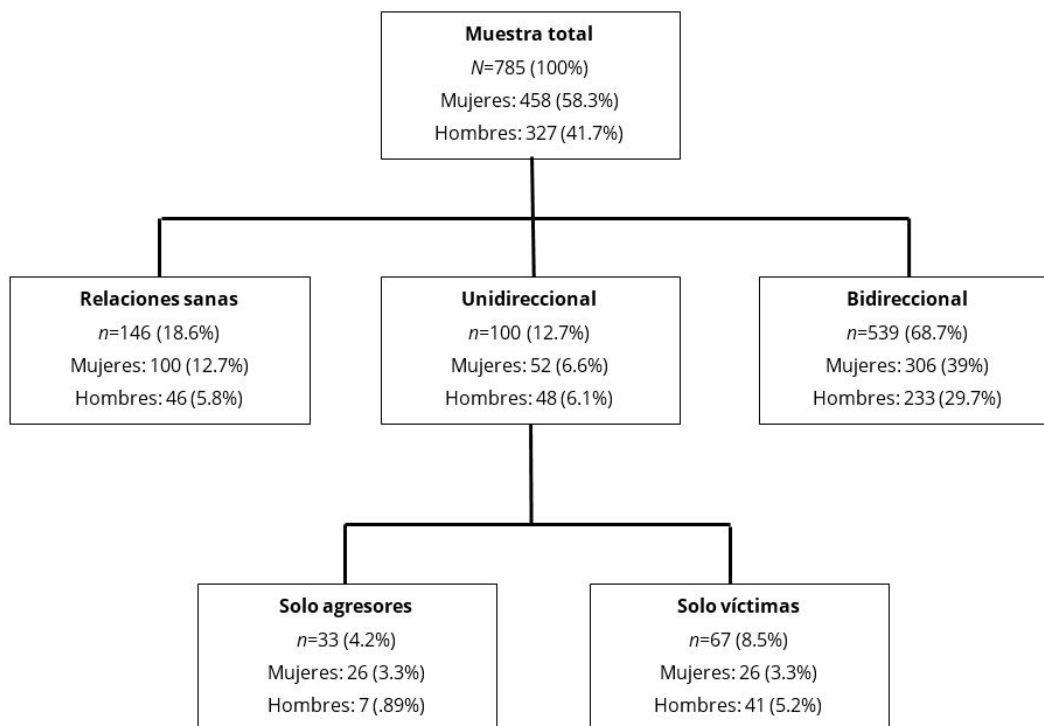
Muestra total
N=785 (100%)
Mujeres: 458 (58.3%)
Hombres: 327 (41.7%)

Relaciones sanas
n=146 (18.6%)
Mujeres: 100 (12.7%)
Hombres: 46 (5.8%)

Unidireccional
n=100 (12.7%)
Mujeres: 52 (6.6%)
Hombres: 48 (6.1%)

Bidireccional
n=539 (68.7%)
Mujeres: 306 (39%)
Hombres: 233 (29.7%)

Solo agresores
n=33 (4.2%)
Mujeres: 26 (3.3%)
Hombres: 7 (.89%)

Solo víctimas
n=67 (8.5%)
Mujeres: 26 (3.3%)
Hombres: 41 (5.2%)